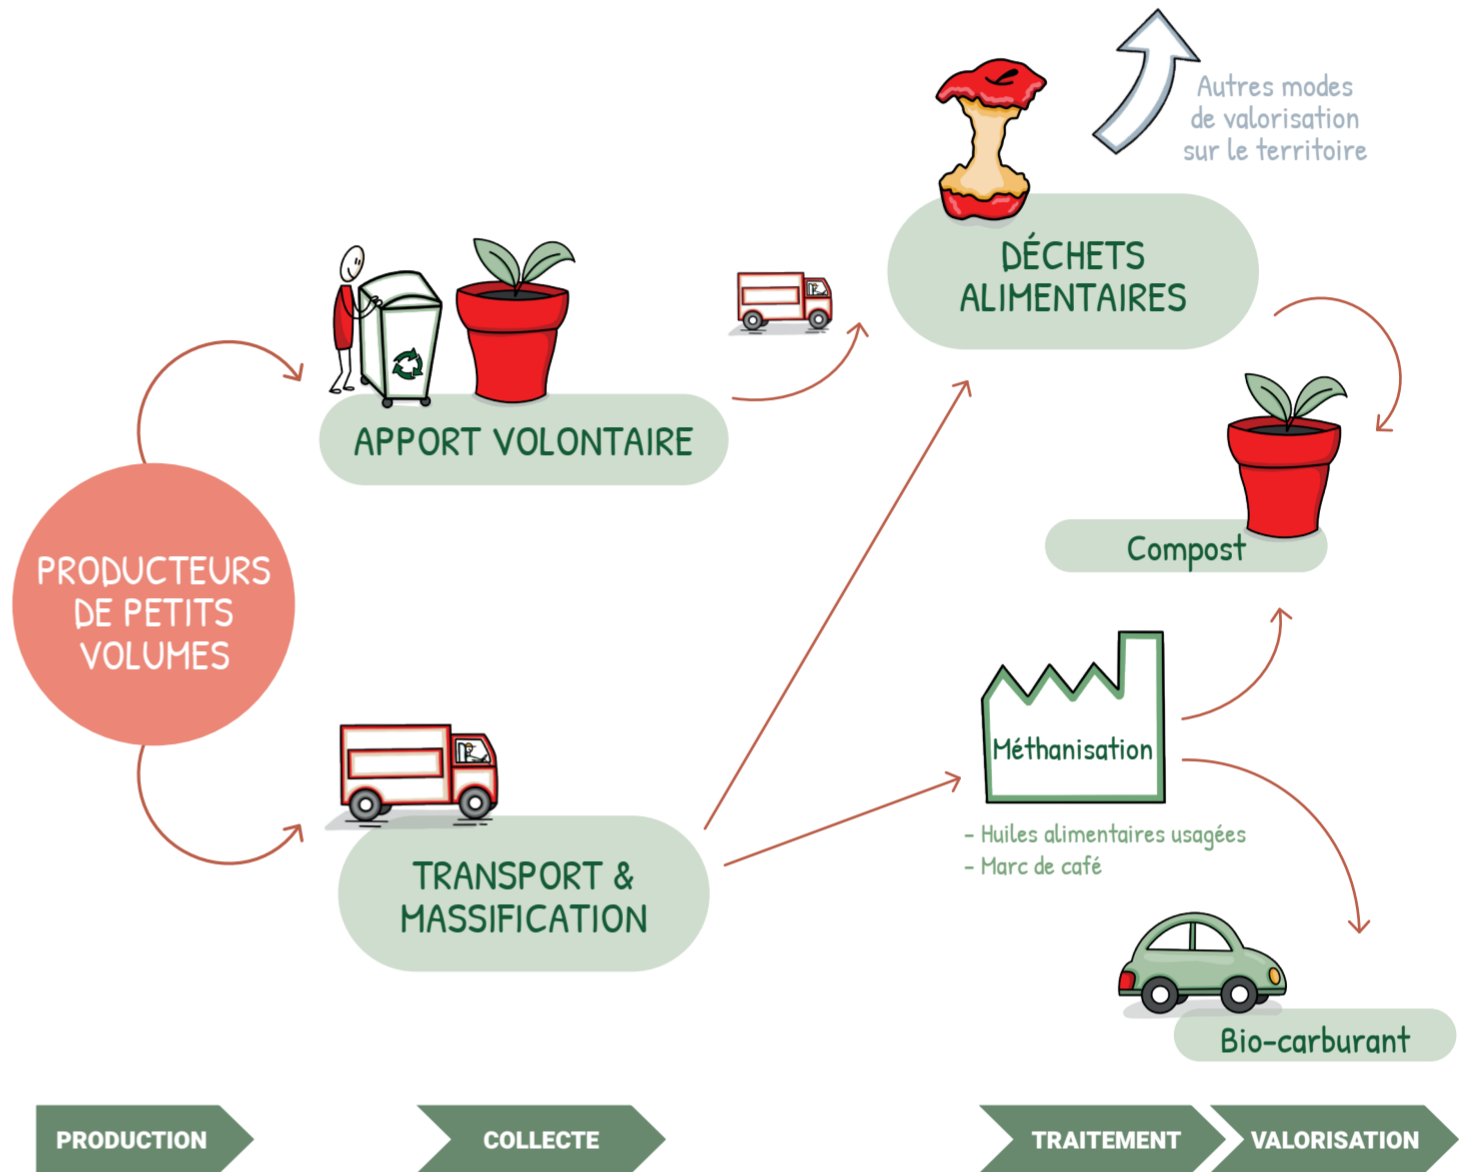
Autres modes de valorisation sur le territoire

DÉCHETS ALIMENTAIRES

APPORT VOLONTAIRE

Compost

PRODUCTEURS DE PETITS VOLUMES

Méthanisation

- Huiles alimentaires usagées
- Marc de café

TRANSPORT & MASSIFICATION

Bio-carburant

PRODUCTION

COLLECTE

TRAITEMENT

VALORISATION